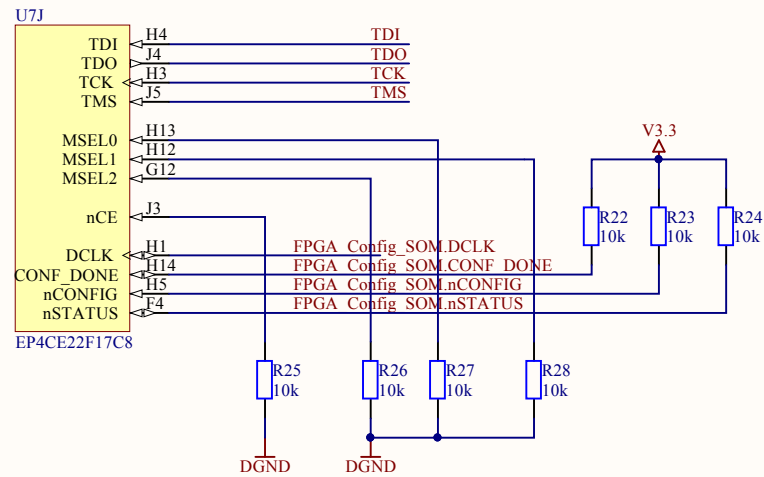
U7J

TDI H4 TDI
TDO J4 TDO
TCK H3 TCK
TMS J5 TMS

MSEL0 H13
MSEL1 H12
MSEL2 G12

nCE J3

DCLK H1 FPGA_Config_SOM.DCLK
CONF_DONE H14 FPGA_Config_SOM.CONF_DONE
nCONFIG H5 FPGA_Config_SOM.nCONFIG
nSTATUS F4 FPGA_Config_SOM.nSTATUS

EP4CE22F17C8

V3.3

R22 10k
R23 10k
R24 10k

R25 10k
R26 10k
R27 10k
R28 10k

DGND
DGND